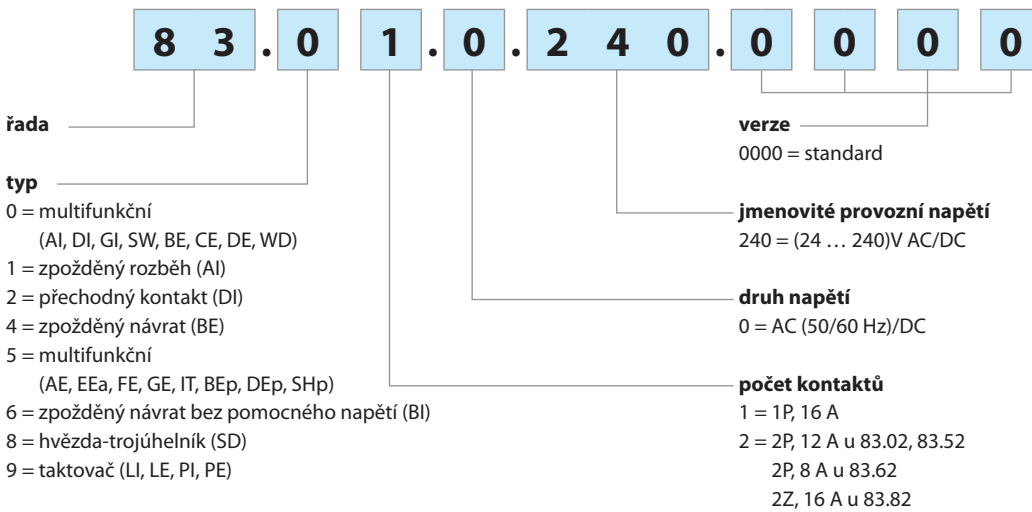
8 3 . 0 1 . 0 . 2 4 0 . 0 0 0 0

řada

typ
0 = multifunkční
(AI, DI, GI, SW, BE, CE, DE, WD)
1 = zpožděný rozběh (AI)
2 = přechodný kontakt (DI)
4 = zpožděný návrat (BE)
5 = multifunkční
(AE, EEa, FE, GE, IT, BEp, DEp, SHp)
6 = zpožděný návrat bez pomocného napětí (BI)
8 = hvězda-trojúhelník (SD)
9 = taktovač (LI, LE, PI, PE)

verze
0000 = standard

jmenovité provozní napětí
240 = (24 … 240)V AC/DC

druh napětí
0 = AC (50/60 Hz)/DC

počet kontaktů
1 = 1P, 16 A
2 = 2P, 12 A u 83.02, 83.52
2P, 8 A u 83.62
2Z, 16 A u 83.82